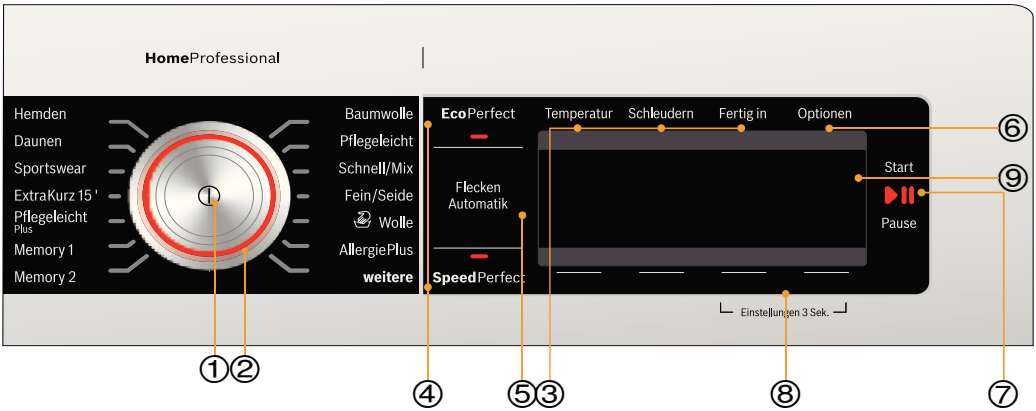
HomeProfessional

Hemden
Daunen
Sportswear
ExtraKurz 15 '
Pflegeleicht Plus
Memory 1
Memory 2

Baumwolle
Pflegeleicht
Schnell/Mix
Fein/Seide
Wolle
AllergiePlus
weitere

EcoPerfect
Flecken Automatik
SpeedPerfect

Temperatur
Schleudern
Fertig in
Optionen

Start
Pause

Einstellungen 3 Sek.

①②
④
⑤③
⑥
⑨
⑦
⑧